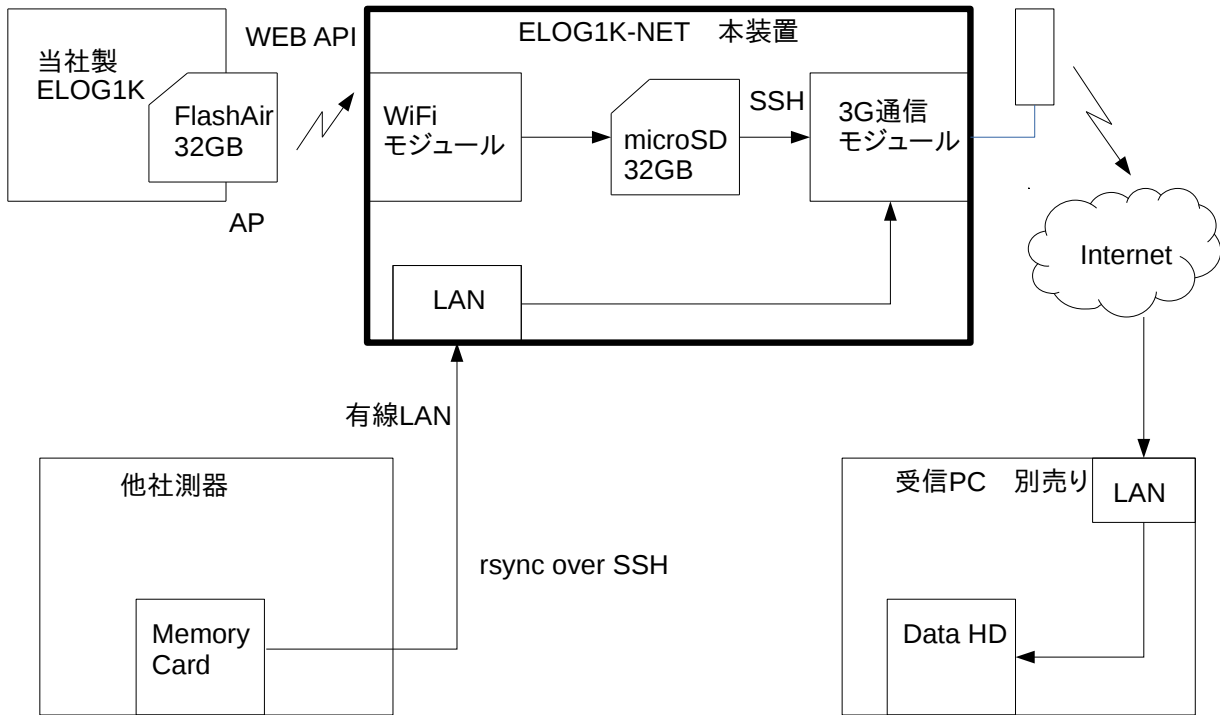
当社製
ELOG1K

FlashAir
32GB

WEB API

AP

ELOG1K-NET 本装置

WiFi
モジュール

microSD
32GB

SSH

3G通信
モジュール

LAN

Internet

有線LAN

他社測器

Memory
Card

rsync over SSH

受信PC 別売り

LAN

Data HD